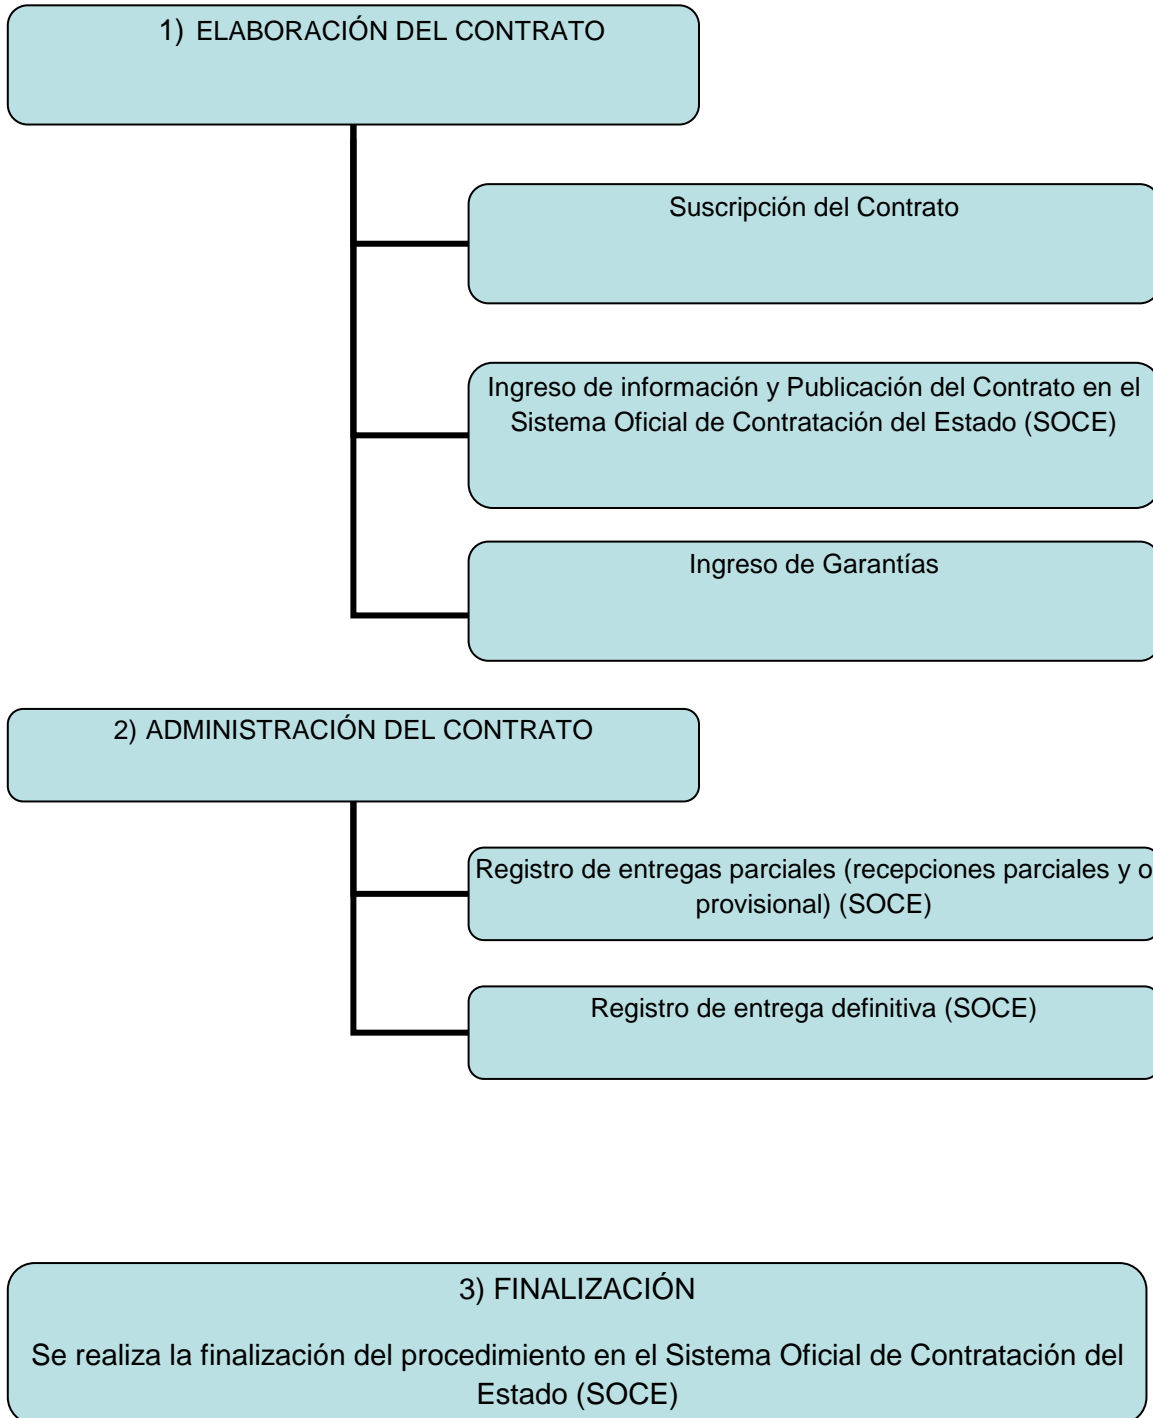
1) ELABORACIÓN DEL CONTRATO

Suscripción del Contrato

Ingreso de información y Publicación del Contrato en el Sistema Oficial de Contratación del Estado (SOCE)

Ingreso de Garantías

2) ADMINISTRACIÓN DEL CONTRATO

Registro de entregas parciales (recepciones parciales y o provisional) (SOCE)

Registro de entrega definitiva (SOCE)

3) FINALIZACIÓN

Se realiza la finalización del procedimiento en el Sistema Oficial de Contratación del Estado (SOCE)